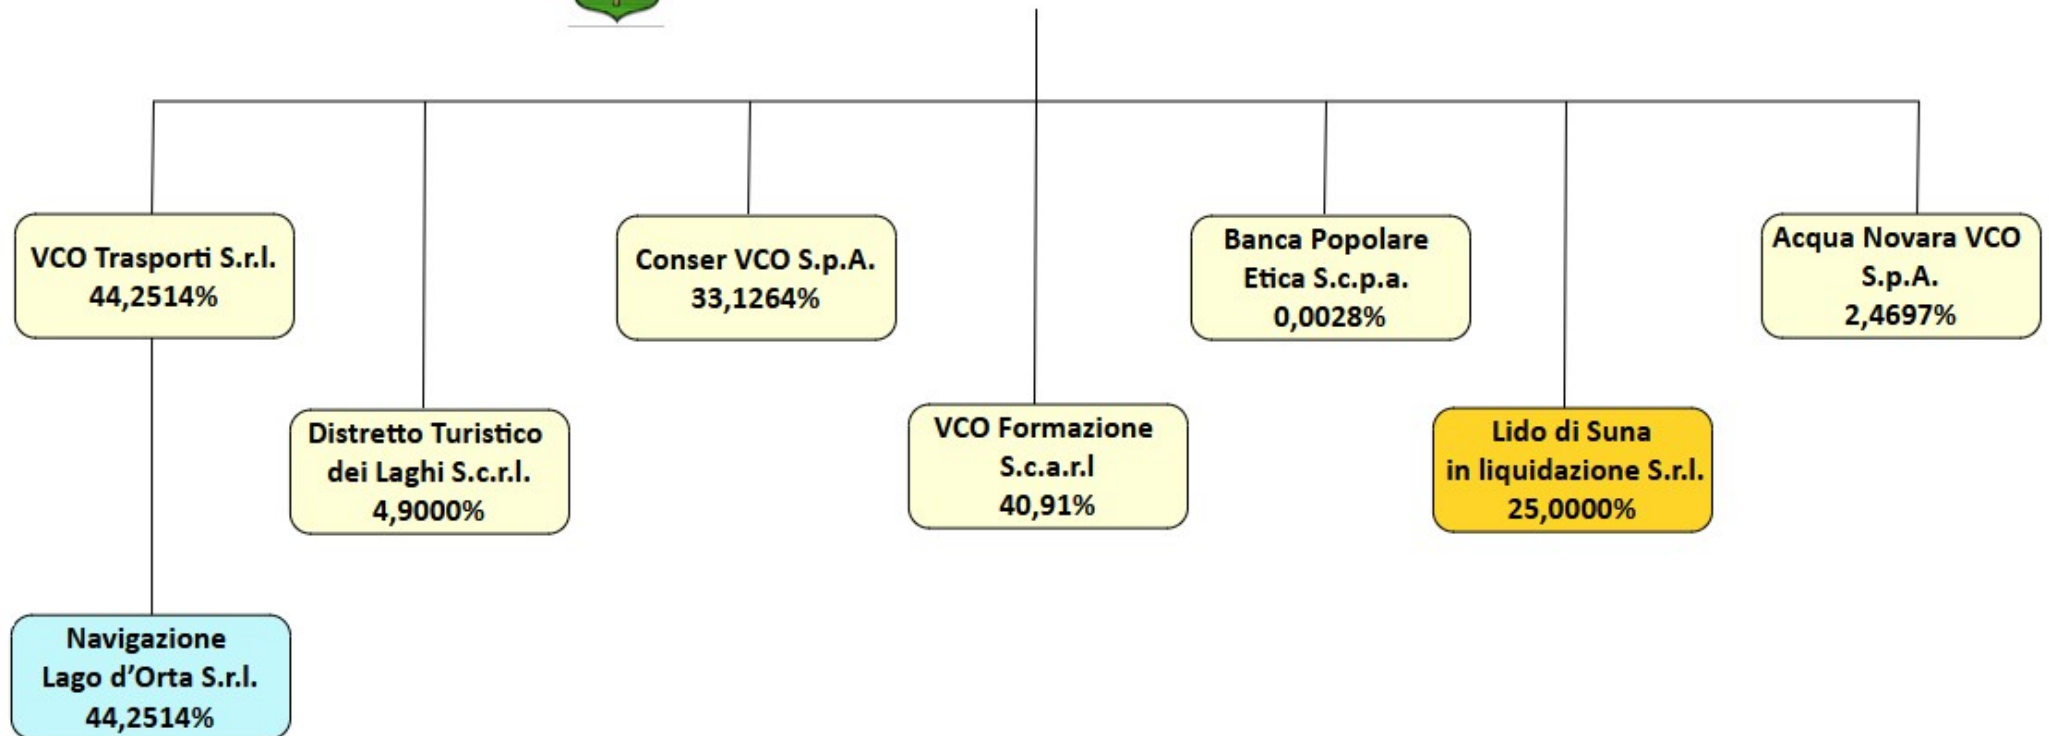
VCO Trasporti S.r.l.
44,2514%

Distretto Turistico dei Laghi S.c.r.l.
4,9000%

Conser VCO S.p.A.
33,1264%

VCO Formazione S.c.a.r.l
40,91%

Banca Popolare Etica S.c.p.a.
0,0028%

Lido di Suna in liquidazione S.r.l.
25,0000%

Acqua Novara VCO S.p.A.
2,4697%

Navigazione Lago d'Orta S.r.l.
44,2514%